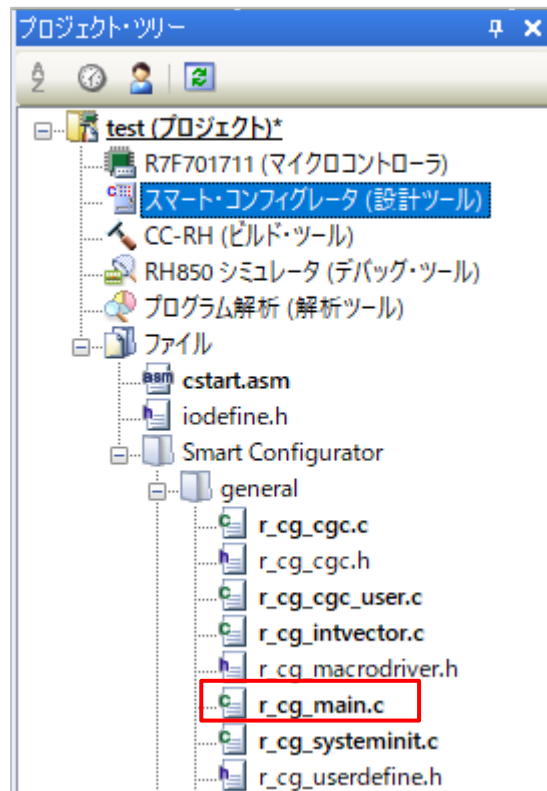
プロジェクト・ツリー

test (プロジェクト)*
R7F701711 (マイクロコントローラ)
スマート・コンフィグレータ (設計ツール)
CC-RH (ビルド・ツール)
RH850 シミュレータ (デバッグ・ツール)
プログラム解析 (解析ツール)
ファイル
cstart.asm
iodefine.h
Smart Configurator
general
r_cg_cgc.c
r_cg_cgc.h
r_cg_cgc_user.c
r_cg_intvector.c
r_cg_macrodriver.h
r_cg_main.c
r_cg_systeminit.c
r_cg_userdefine.h